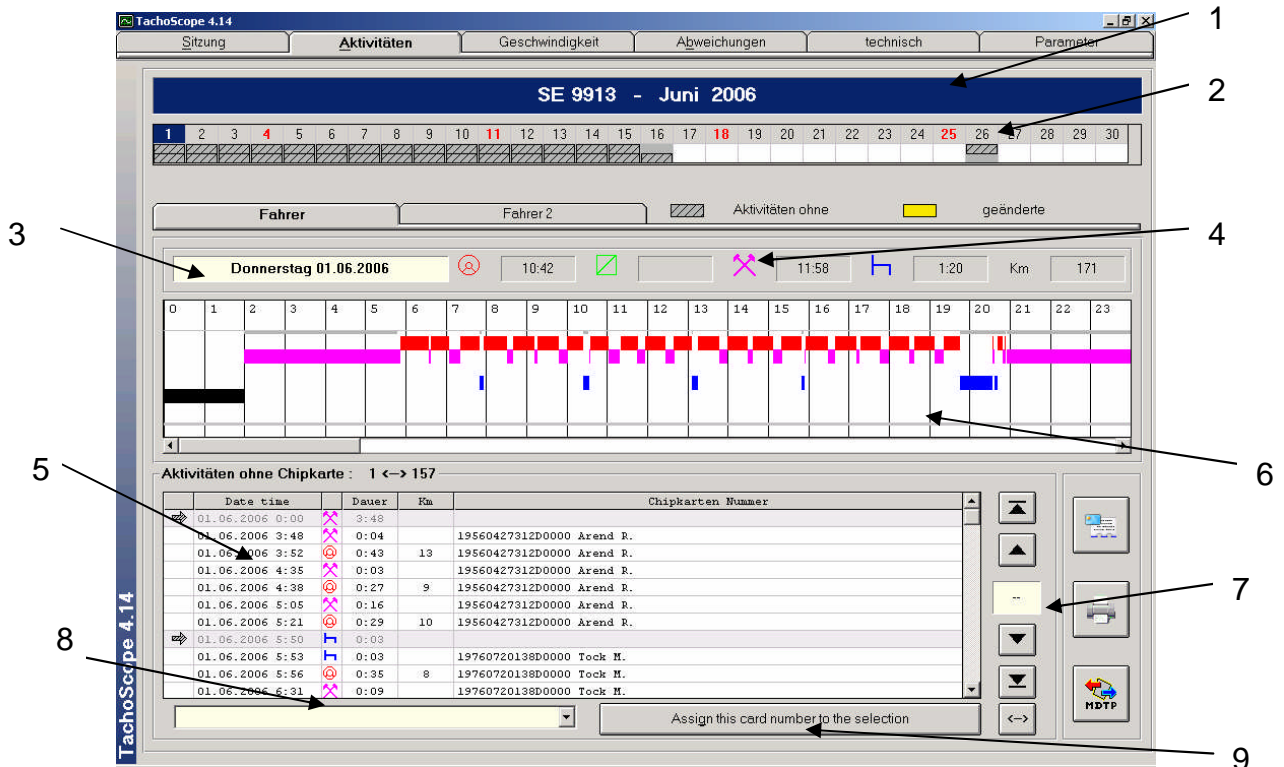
TachoScope 4.14

Sitzung | Aktivitäten | Geschwindigkeit | Abweichungen | technisch | Parameter

1

SE 9913 - Juni 2006

2

1 2 3 4 5 6 7 8 9 10 11 12 13 14 15 16 17 18 19 20 21 22 23 24 25 26 27 28 29 30

Fahrer | Fahrer 2 | Aktivitäten ohne | geänderte

3

4

Donnerstag 01.06.2006 | 10:42 | 11:58 | 1:20 | Km | 171

0 1 2 3 4 5 6 7 8 9 10 11 12 13 14 15 16 17 18 19 20 21 22 23

5

6

Aktivitäten ohne Chipkarte : 1 <--> 157

| Date time | Dauer | Km | Chipkarten Nummer |
|---|---|---|---|
| 01.06.2006 0:00 | 3:48 | | |
| 01.06.2006 3:48 | 0:04 | | 19560427312D0000 Arend R. |
| 01.06.2006 3:52 | 0:43 | 13 | 19560427312D0000 Arend R. |
| 01.06.2006 4:35 | 0:03 | | 19560427312D0000 Arend R. |
| 01.06.2006 4:38 | 0:27 | 9 | 19560427312D0000 Arend R. |
| 01.06.2006 5:05 | 0:16 | | 19560427312D0000 Arend R. |
| 01.06.2006 5:21 | 0:29 | 10 | 19560427312D0000 Arend R. |
| 01.06.2006 5:50 | 0:03 | | |
| 01.06.2006 5:53 | 0:03 | | 19760720138D0000 Tock M. |
| 01.06.2006 5:56 | 0:35 | 8 | 19760720138D0000 Tock M. |
| 01.06.2006 6:31 | 0:09 | | 19760720138D0000 Tock M. |

7

--

8

Assign this card number to the selection

<-->

MDTP

TachoScope 4.14

9